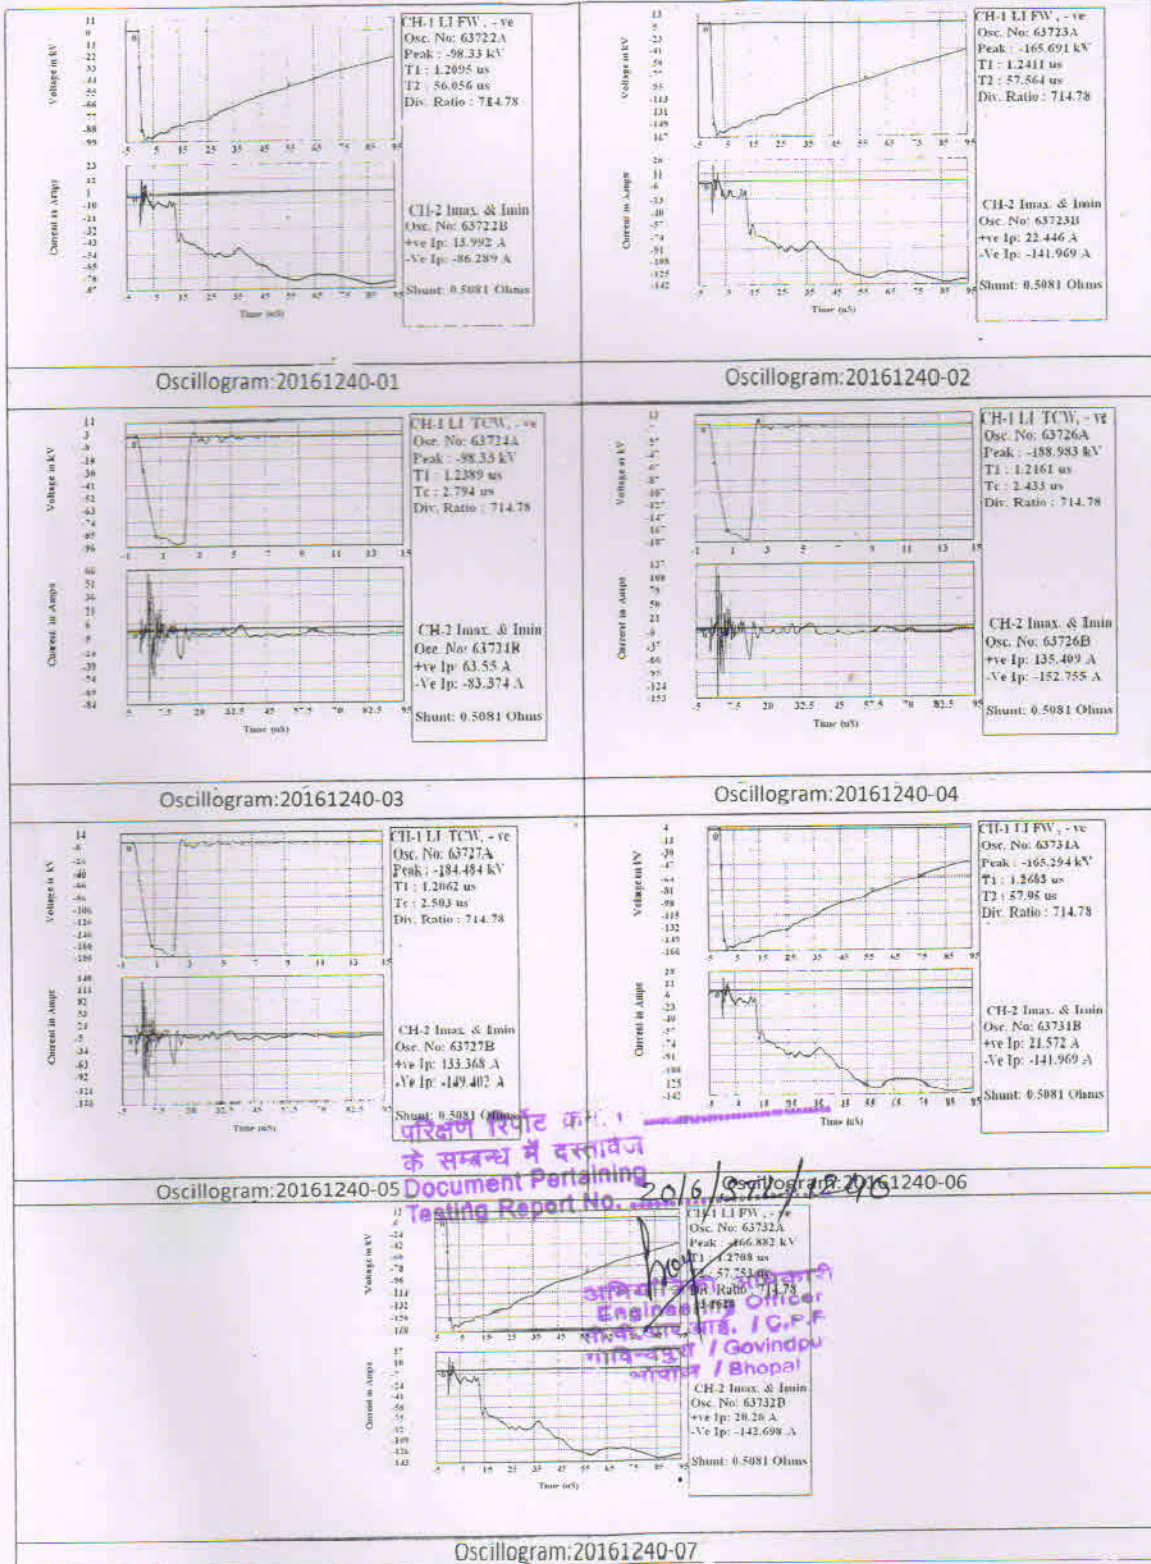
CH-1 LI FW, - ve
Osc. No: 63722A
Peak : -98.33 kV
T1 : 1.2095 us
T2 : 56.056 us
Div. Ratio : 714.78

CH-2 Imax. & Imin
Osc. No: 63722B
+ve Ip: 13.992 A
-Ve Ip: -86.289 A

Shunt: 0.5081 Ohms

Time (uS)

Oscillogram:20161240-01

CH-1 LI FW, - ve
Osc. No: 63723A
Peak : -165.691 kV
T1 : 1.2411 us
T2 : 57.564 us
Div. Ratio : 714.78

CH-2 Imax. & Imin
Osc. No: 63723B
+ve Ip: 22.446 A
-Ve Ip: -141.969 A

Shunt: 0.5081 Ohms

Time (uS)

Oscillogram:20161240-02

CH-1 LI TCW, - ve
Osc. No: 63724A
Peak : -98.33 kV
T1 : 1.2389 us
Tc : 2.794 us
Div. Ratio : 714.78

CH-2 Imax. & Imin
Osc. No: 63724B
+ve Ip: 63.55 A
-Ve Ip: -83.374 A

Shunt: 0.5081 Ohms

Time (uS)

Oscillogram:20161240-03

CH-1 LI TCW, - ve
Osc. No: 63726A
Peak : -188.983 kV
T1 : 1.2161 us
Tc : 2.433 us
Div. Ratio : 714.78

CH-2 Imax. & Imin
Osc. No: 63726B
+ve Ip: 135.409 A
-Ve Ip: -152.755 A

Shunt: 0.5081 Ohms

Time (uS)

Oscillogram:20161240-04

CH-1 LI TCW, - ve
Osc. No: 63727A
Peak : -184.484 kV
T1 : 1.2062 us
Tc : 2.503 us
Div. Ratio : 714.78

CH-2 Imax. & Imin
Osc. No: 63727B
+ve Ip: 133.368 A
-Ve Ip: -149.402 A

Shunt: 0.5081 Ohms

Time (uS)

परिक्षण रिपोर्ट क्र.
के सम्बन्ध में दस्तावेज
Document Pertaining
Testing Report No. 2016/372/1240

Oscillogram:20161240-05

CH-1 LI FW, - ve
Osc. No: 63731A
Peak : -165.294 kV
T1 : 1.2603 us
T2 : 57.95 us
Div. Ratio : 714.78

CH-2 Imax. & Imin
Osc. No: 63731B
+ve Ip: 21.572 A
-Ve Ip: -141.969 A

Shunt: 0.5081 Ohms

Time (uS)

Oscillogram:20161240-06

CH-1 LI FW, - ve
Osc. No: 63732A
Peak : -166.882 kV
T1 : 1.2708 us
T2 : 57.753 us
Div. Ratio : 714.78

अभियंता अधिकारी
Engineer Officer
सी.पी.आर.आई. / C.P.R.I.
गोविन्दपुरा / Govindpura
भोपाल / Bhopal

CH-2 Imax. & Imin
Osc. No: 63732B
+ve Ip: 20.26 A
-Ve Ip: -142.698 A

Shunt: 0.5081 Ohms

Time (uS)

Oscillogram:20161240-07